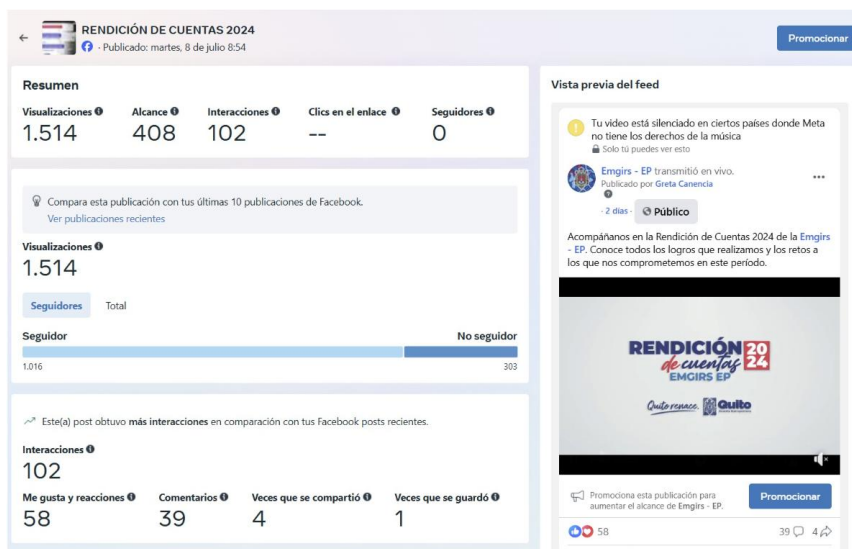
RENDICIÓN DE CUENTAS 2024
· Publicado: martes, 8 de julio 8:54

Promocionar

Resumen

| Visualizaciones | Alcance | Interacciones | Clics en el enlace | Seguidores |
|---|---|---|---|---|
| 1.514 | 408 | 102 | -- | 0 |

Compara esta publicación con tus últimas 10 publicaciones de Facebook.
Ver publicaciones recientes

Visualizaciones
1.514

Seguidores Total

Seguidor No seguidor
1.016 303

Este(a) post obtuvo más interacciones en comparación con tus Facebook posts recientes.

Interacciones
102

| Me gusta y reacciones | Comentarios | Veces que se compartió | Veces que se guardó |
|---|---|---|---|
| 58 | 39 | 4 | 1 |

Vista previa del feed

Tu video está silenciado en ciertos países donde Meta no tiene los derechos de la música
Solo tú puedes ver esto

Emgirs - EP transmitió en vivo.
Publicado por Greta Canencia
· 2 días · Público

Acompáñanos en la Rendición de Cuentas 2024 de la Emgirs - EP. Conoce todos los logros que realizamos y los retos a los que nos comprometemos en este período.

RENDICIÓN de cuentas 2024
EMGIRS EP
Quito renace. Quito

Promociona esta publicación para aumentar el alcance de Emgirs - EP.
Promocionar

58 39 4